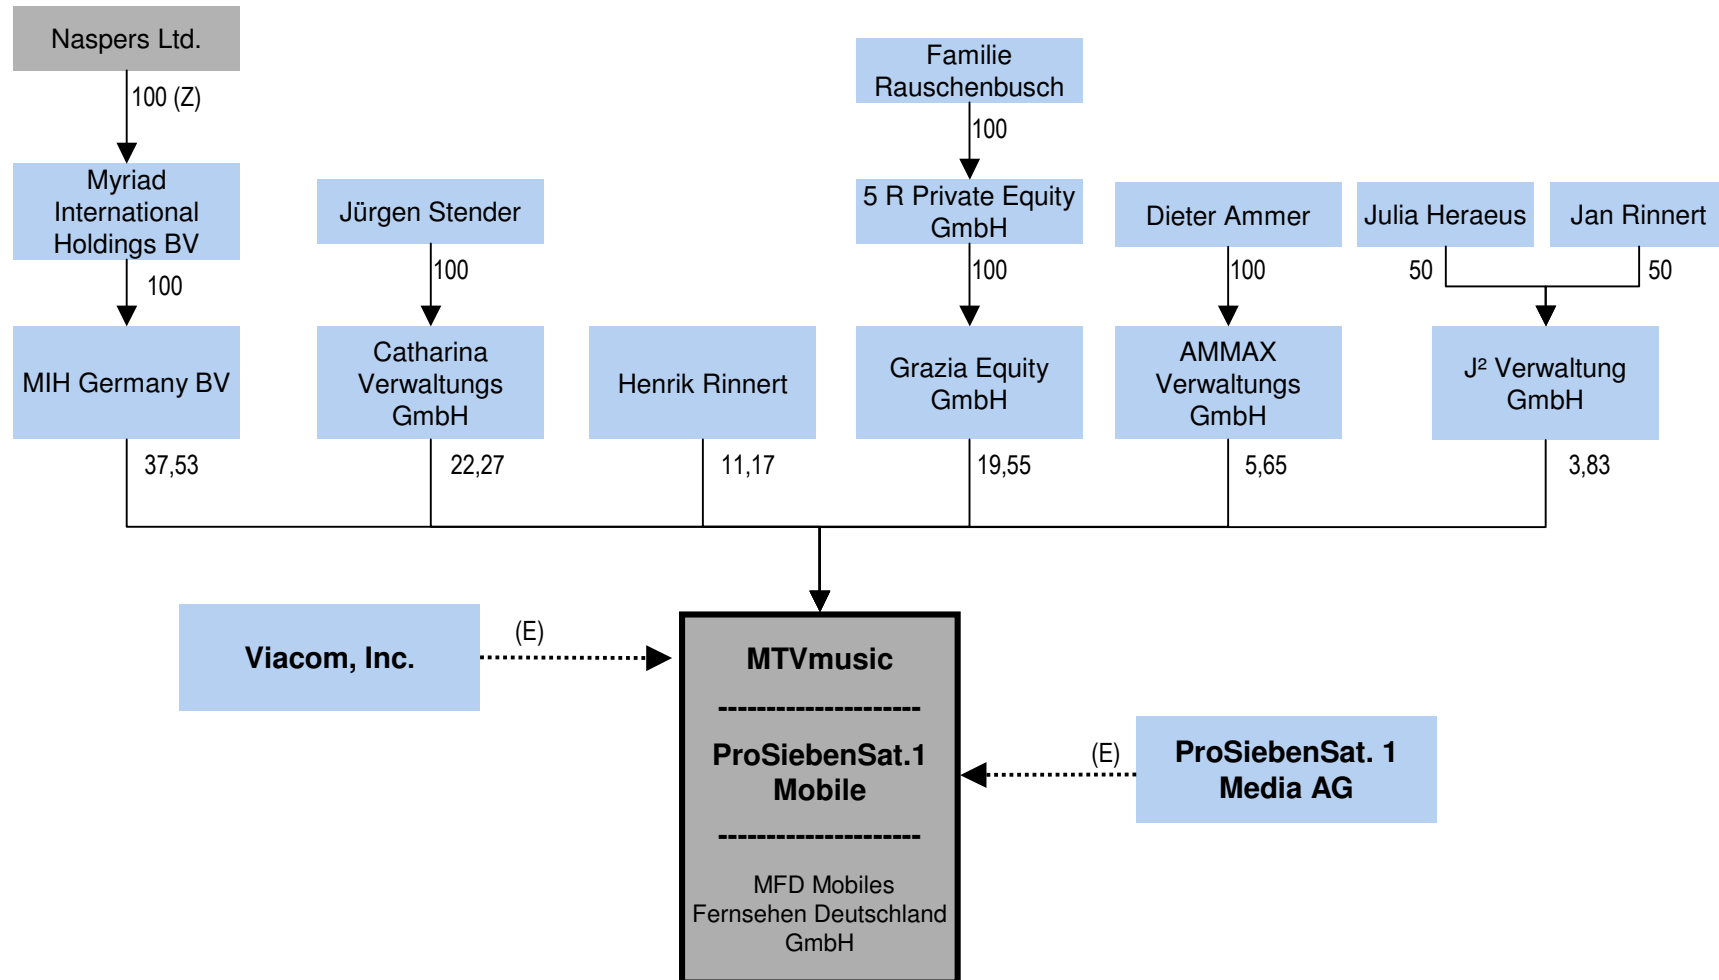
Naspers Ltd.

100 (Z)

Myriad International Holdings BV

100

MIH Germany BV

37,53

Jürgen Stender

100

Catharina Verwaltungs GmbH

22,27

Henrik Rinnert

11,17

Familie Rauschenbusch

100

5 R Private Equity GmbH

100

Grazia Equity GmbH

19,55

Dieter Ammer

100

AMMAX Verwaltungs GmbH

5,65

Julia Heraeus

Jan Rinnert

50

50

J² Verwaltung GmbH

3,83

Viacom, Inc.

(E)

MTVmusic

---------------------

ProSiebenSat.1 Mobile

---------------------

MFD Mobiles Fernsehen Deutschland GmbH

(E)

ProSiebenSat. 1 Media AG